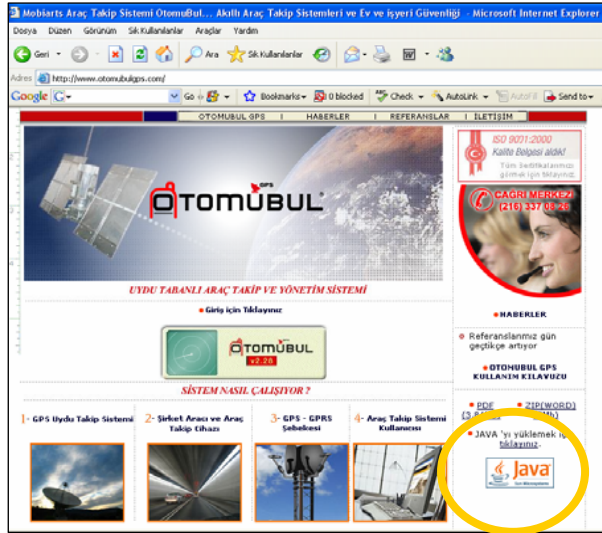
Mobiarts Araç Takip Sistemi OtomuBul... Akıllı Araç Takip Sistemleri ve Ev ve işyeri Güvenliği - Microsoft Internet Explorer

Dosya Düzen Görünüm Sık Kullanılanlar Araçlar Yardım

Geri Ara Sık Kullanılanlar

Adres http://www.otomubulgps.com/

Google G- Go Bookmarks 0 blocked Check AutoLink AutoFill Send to

OTOMUBUL GPS | HABERLER | REFERANSLAR | İLETİŞİM

OTOMUBUL GPS

UYDU TABANLI ARAÇ TAKİP VE YÖNETİM SİSTEMİ

Giriş için Tıklayınız

OTOMUBUL v2.28

SİSTEM NASIL ÇALIŞIYOR ?

1- GPS Uydu Takip Sistemi

2- Şirket Aracı ve Araç Takip Cihazı

3- GPS - GPRS Şebekesi

4- Araç Takip Sistemi Kullanıcısı

ISO 9001:2000 Kalite Belgesi aldık! Tüm Sertifikalarımızı görmek için tıklayınız.

ÇAĞRI MERKEZİ (216) 337 08 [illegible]

HABERLER

Referanslarımız gün geçtikçe artıyor

OTOMUBUL GPS KULLANIM KILAVUZU

PDF (3.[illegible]) ZIP(WORD) ([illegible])

JAVA 'yı yüklemek için tıklayınız.

Java Sun Microsystems